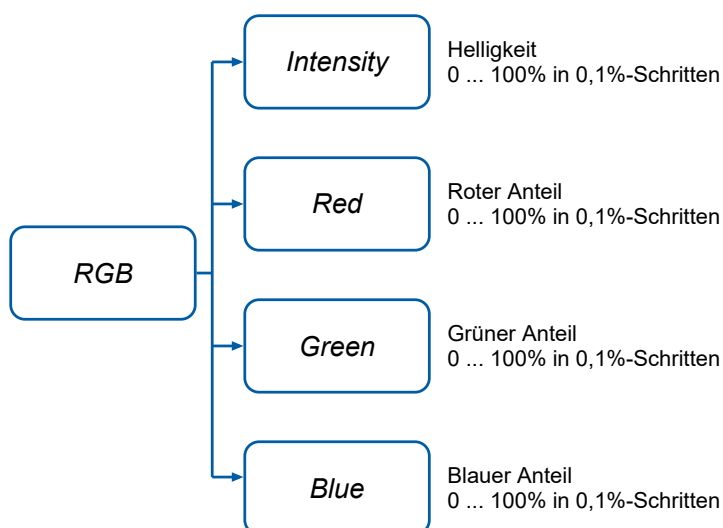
RGB

Intensity
Helligkeit
0 ... 100% in 0,1%-Schritten

Red
Roter Anteil
0 ... 100% in 0,1%-Schritten

Green
Grüner Anteil
0 ... 100% in 0,1%-Schritten

Blue
Blauer Anteil
0 ... 100% in 0,1%-Schritten